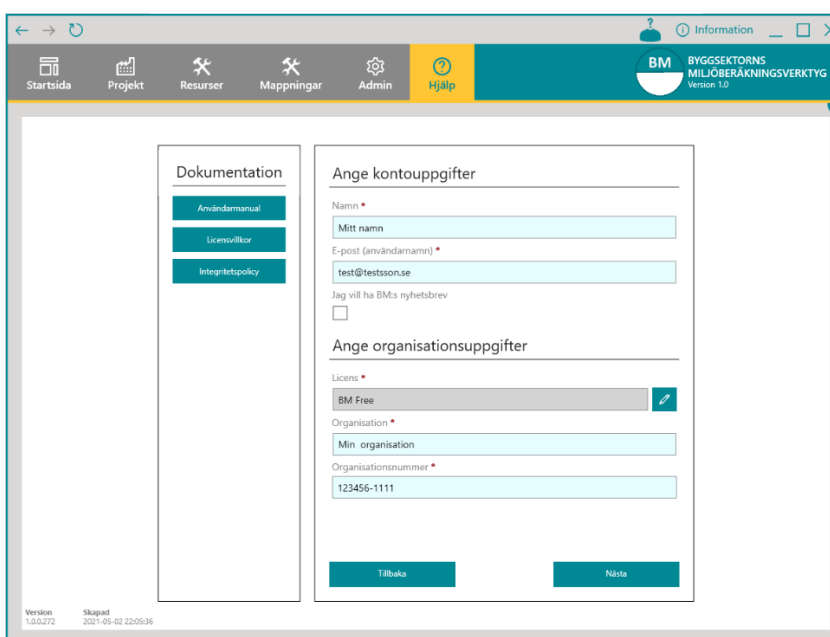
Information

Startsida Projekt Resurser Mappningar Admin Hjälp

BM BYGGSEKTORNS MILJÖBERÄKNINGSVERKTYG Version 1.0

Dokumentation

Användarmanual

Licensvillkor

Integritetspolicy

Ange kontouppgifter

Namn *

Mitt namn

E-post (användarnamn) *

test@testsson.se

Jag vill ha BM:s nyhetsbrev

Ange organisationsuppgifter

Licens *

BM Free

Organisation *

Min organisation

Organisationsnummer *

123456-1111

Tillbaka

Nästa

Version 1.0.0.272

Skapad 2021-05-02 22:05:36